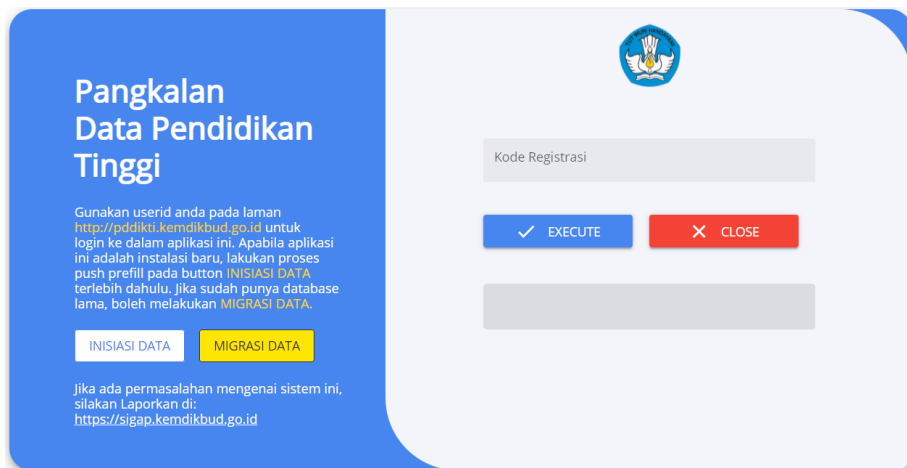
Pangkalan
Data Pendidikan
Tinggi

Gunakan userid anda pada laman http://pddikti.kemdikbud.go.id untuk login ke dalam aplikasi ini. Apabila aplikasi ini adalah instalasi baru, lakukan proses push prefill pada button INISIASI DATA terlebih dahulu. Jika sudah punya database lama, boleh melakukan MIGRASI DATA.

INISIASI DATA

MIGRASI DATA

Jika ada permasalahan mengenai sistem ini, silakan Laporkan di:
https://sigap.kemdikbud.go.id

TUT WURI HANDAYANI

Kode Registrasi

EXECUTE

CLOSE